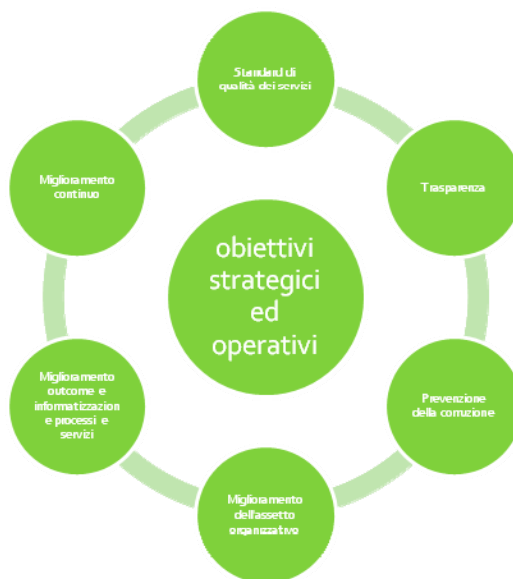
obiettivi strategici ed operativi

Standard di qualità dei servizi

Trasparenza

Prevenzione della corruzione

Miglioramento dell'assetto organizzativo

Miglioramento outcome e informatizzazione processi e servizi

Miglioramento continuo